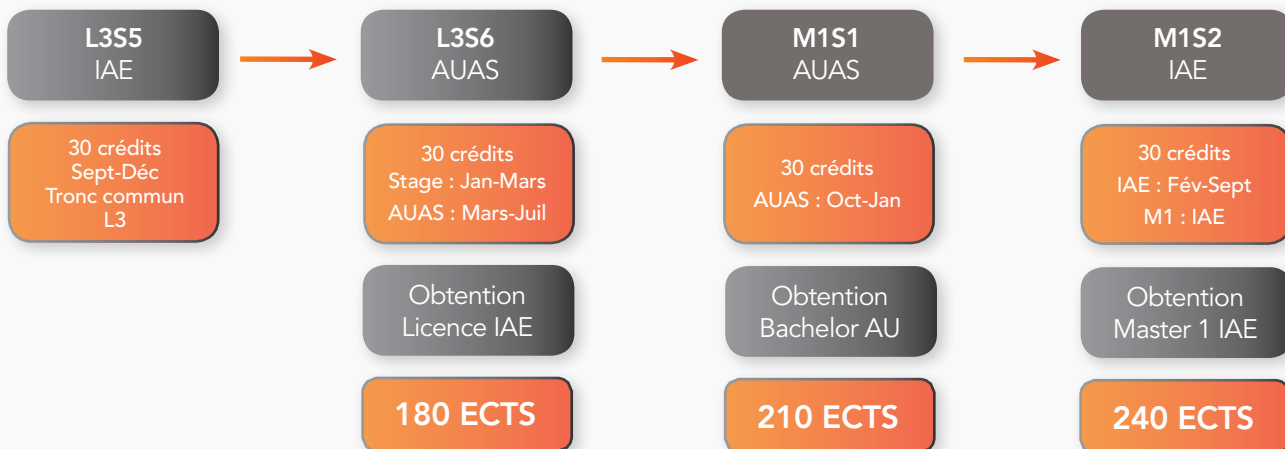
L3S5
IAE

30 crédits
Sept-Déc
Tronc commun
L3

L3S6
AUAS

30 crédits
Stage : Jan-Mars
AUAS : Mars-Juil

Obtention
Licence IAE

180 ECTS

M1S1
AUAS

30 crédits
AUAS : Oct-Jan

Obtention
Bachelor AU

210 ECTS

M1S2
IAE

30 crédits
IAE : Fév-Sept
M1 : IAE

Obtention
Master 1 IAE

240 ECTS